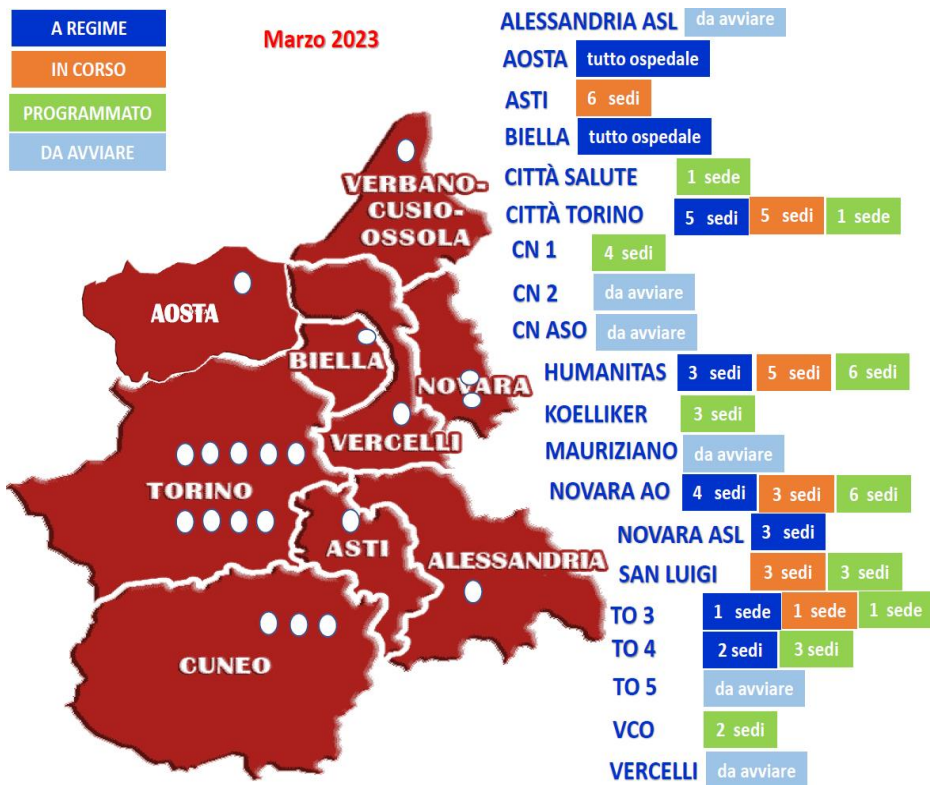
A REGIME
IN CORSO
PROGRAMMATO
DA AVVIARE

Marzo 2023

VERBANO-CUSIO-OSSOLA
AOSTA
BIELLA
NOVARA
VERCELLI
TORINO
ASTI
ALESSANDRIA
CUNEO

ALESSANDRIA ASL da avviare
AOSTA tutto ospedale
ASTI 6 sedi
BIELLA tutto ospedale
CITTÀ SALUTE 1 sede
CITTÀ TORINO 5 sedi 5 sedi 1 sede
CN 1 4 sedi
CN 2 da avviare
CN ASO da avviare
HUMANITAS 3 sedi 5 sedi 6 sedi
KOELLIKER 3 sedi
MAURIZIANO da avviare
NOVARA AO 4 sedi 3 sedi 6 sedi
NOVARA ASL 3 sedi
SAN LUIGI 3 sedi 3 sedi
TO 3 1 sede 1 sede 1 sede
TO 4 2 sedi 3 sedi
TO 5 da avviare
VCO 2 sedi
VERCELLI da avviare